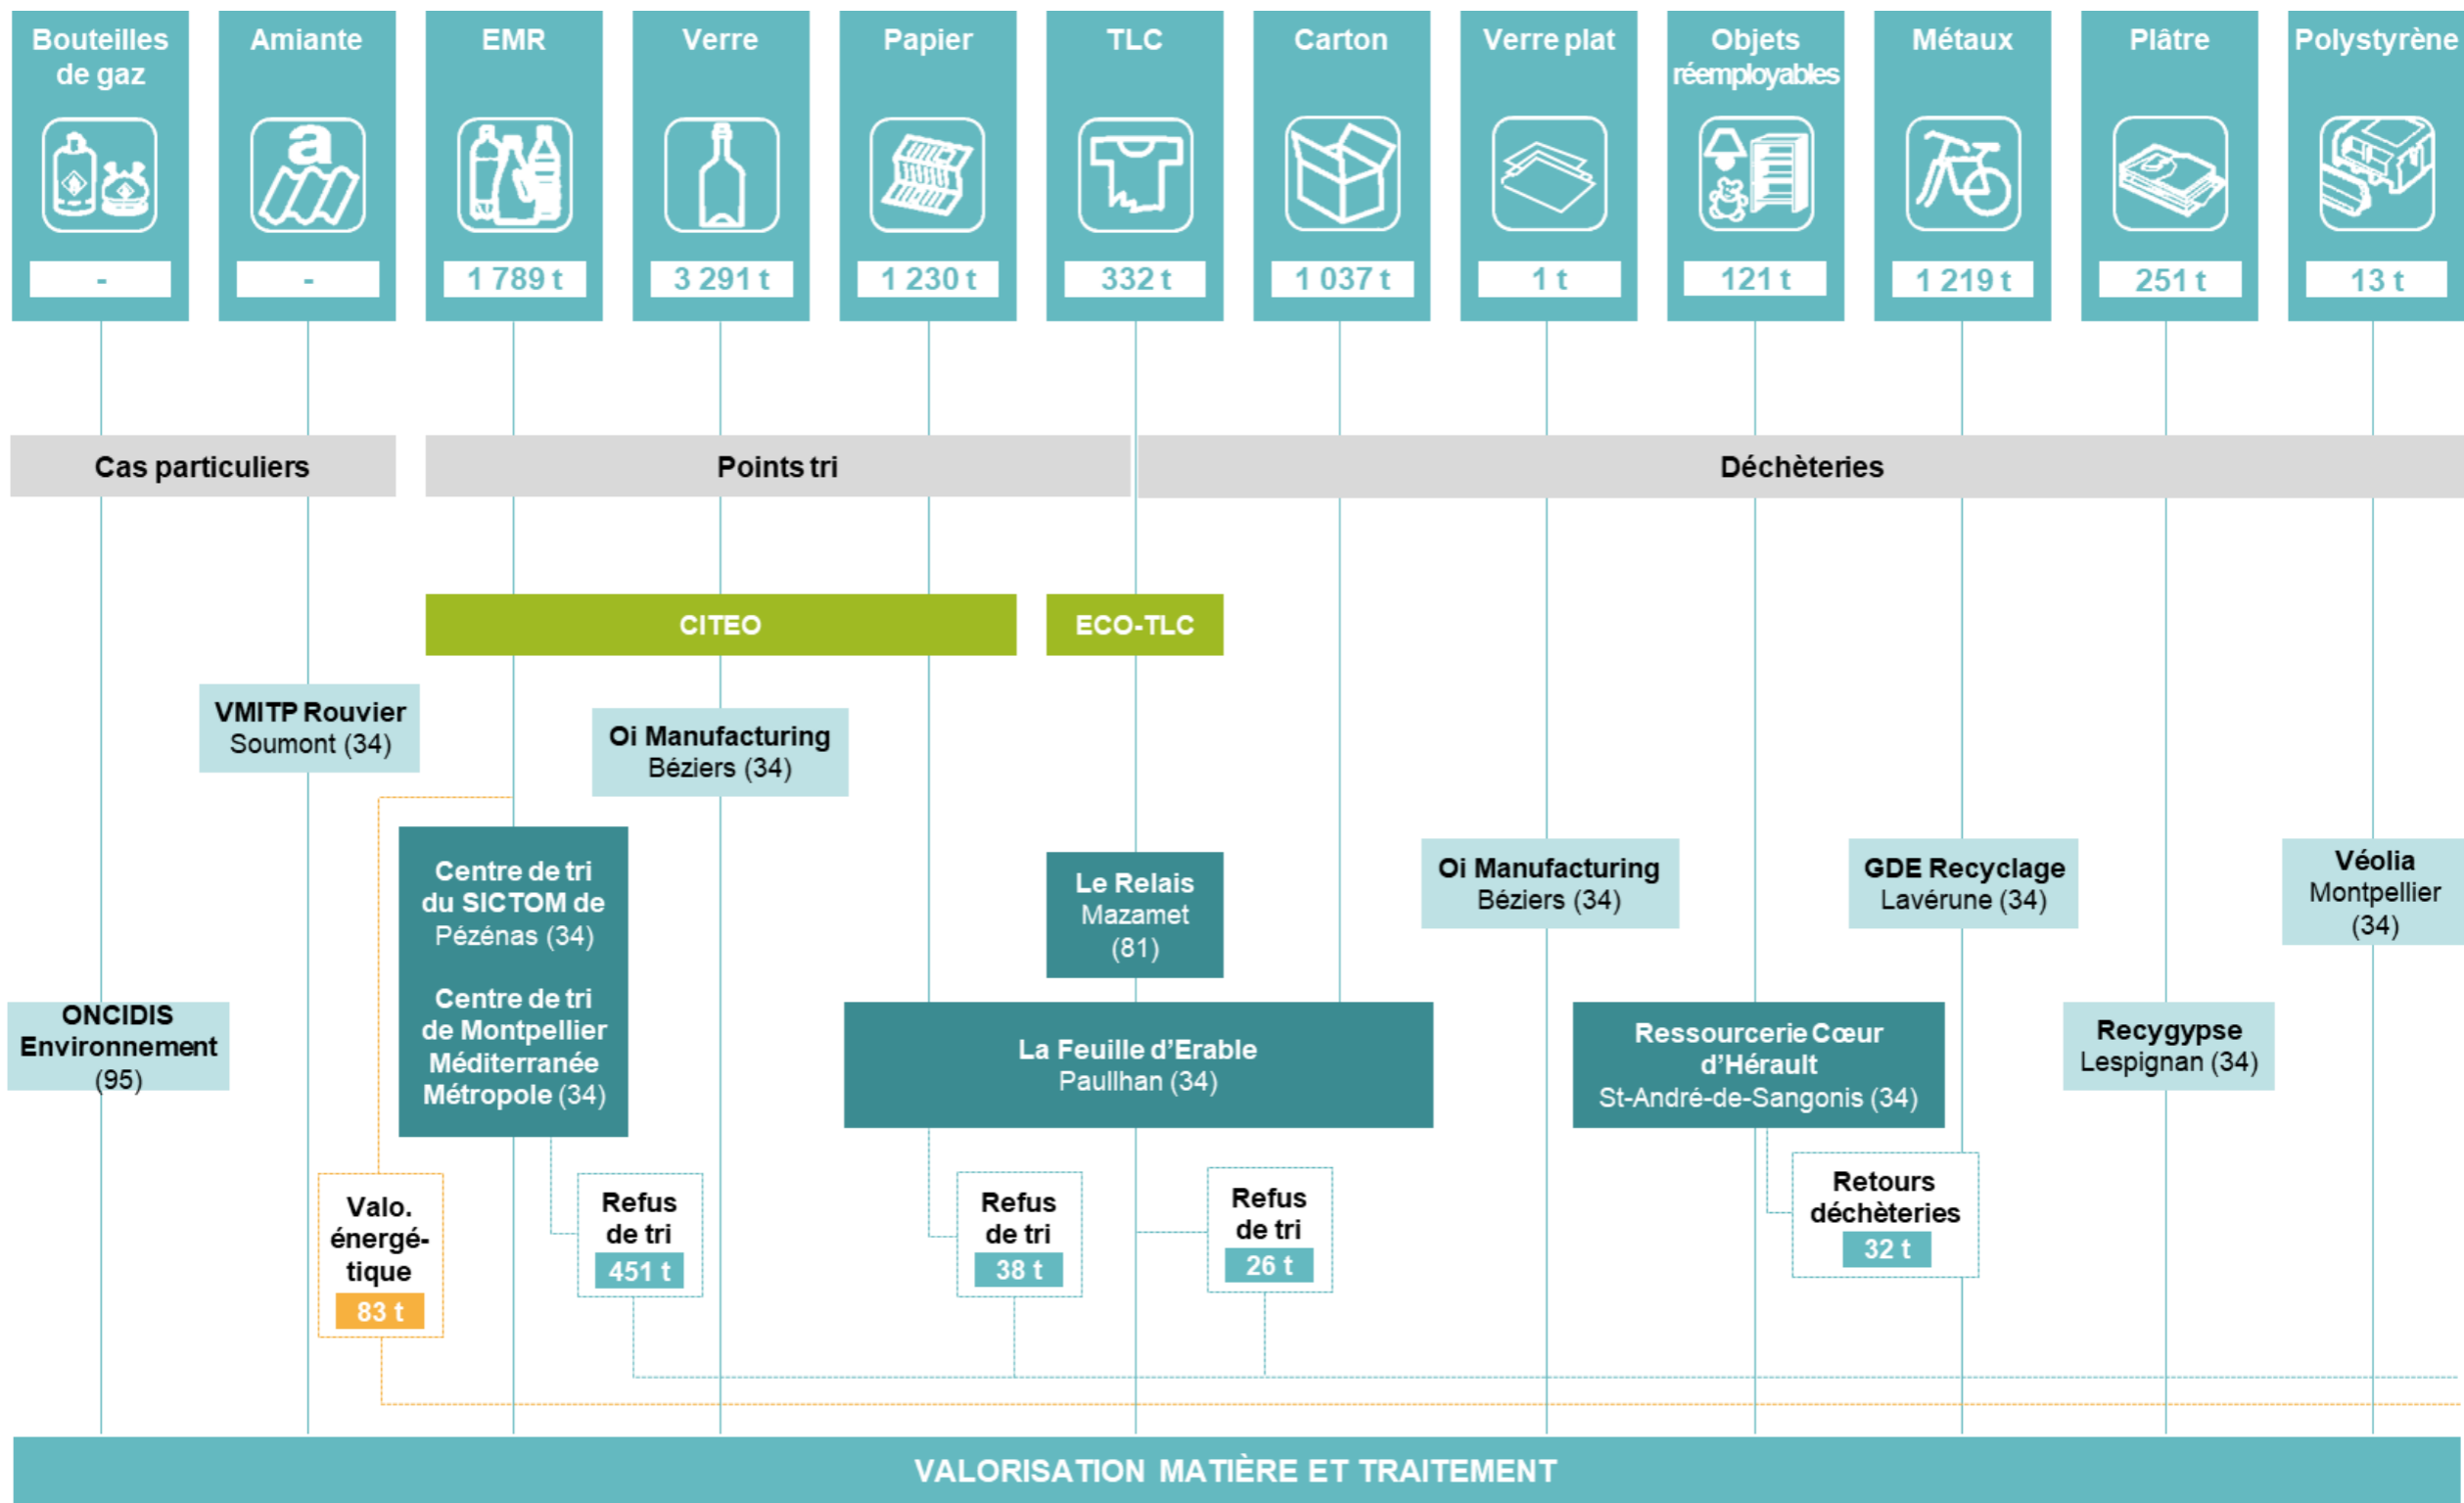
Bouteilles de gaz
-

Amiante
-

EMR
1 789 t

Verre
3 291 t

Papier
1 230 t

TLC
332 t

Carton
1 037 t

Verre plat
1 t

Objets réemployables
121 t

Métaux
1 219 t

Plâtre
251 t

Polystyrène
13 t

Cas particuliers

Points tri

Déchèteries

CITEO

ECO-TLC

VMITP Rouvier
Soumont (34)

Oi Manufacturing
Béziers (34)

Centre de tri du SICTOM de Pézénas (34)

Centre de tri de Montpellier Méditerranée Métropole (34)

Le Relais
Mazamet (81)

Oi Manufacturing
Béziers (34)

GDE Recyclage
Lavérune (34)

Véolia
Montpellier (34)

ONCIDIS Environnement (95)

La Feuille d'Erable
Paulhan (34)

Ressourcerie Cœur d'Hérault
St-André-de-Sangonis (34)

Recygypse
Lespignan (34)

Valo. énergétique
83 t

Refus de tri
451 t

Refus de tri
38 t

Refus de tri
26 t

Retours déchèteries
32 t

VALORISATION MATIÈRE ET TRAITEMENT